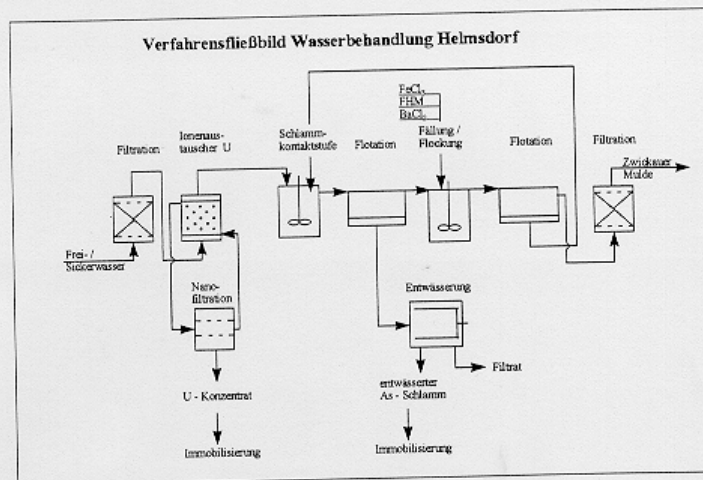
Verfahrensfließbild Wasserbehandlung Helmsdorf

$FeCl_3$
FHM
$BaCl_2$

Filtration

Ionenaustauscher U

Schlammkontaktstufe

Flotation

Fällung / Flockung

Flotation

Filtration

Zwickauer Mulde

Frei- / Sickerwasser

Nanofiltration

Entwässerung

Filtrat

U - Konzentrat

entwässerter As - Schlamm

Immobilisierung

Immobilisierung